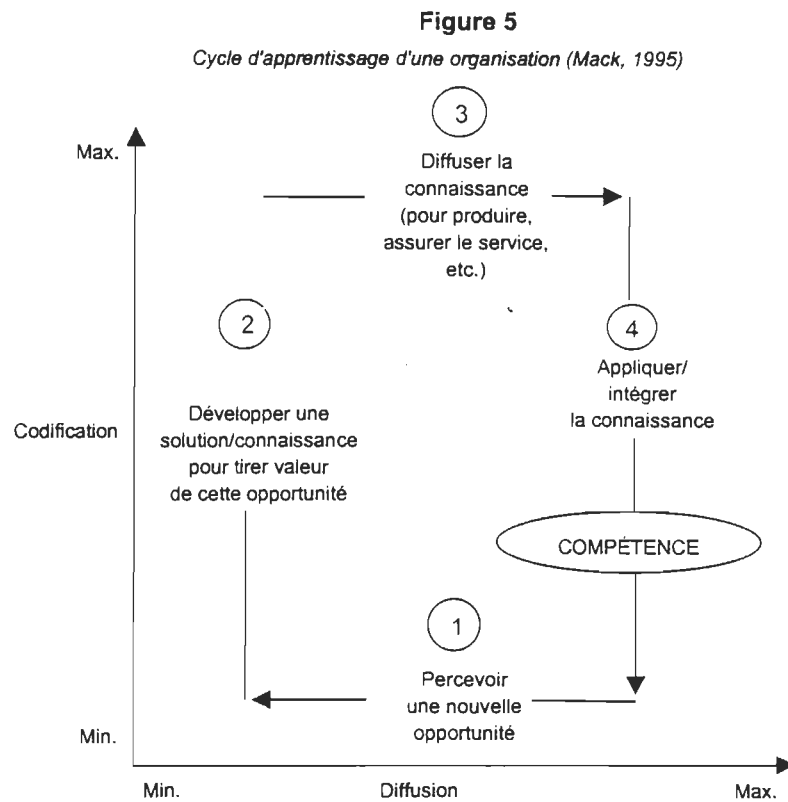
Figure 5

Cycle d'apprentissage d'une organisation (Mack, 1995)

Max.

3

Diffuser la connaissance (pour produire, assurer le service, etc.)

2

4

Appliquer/ intégrer la connaissance

Codification

Développer une solution/connaissance pour tirer valeur de cette opportunité

COMPÉTENCE

1

Percevoir une nouvelle opportunité

Min.

Min.

Diffusion

Max.